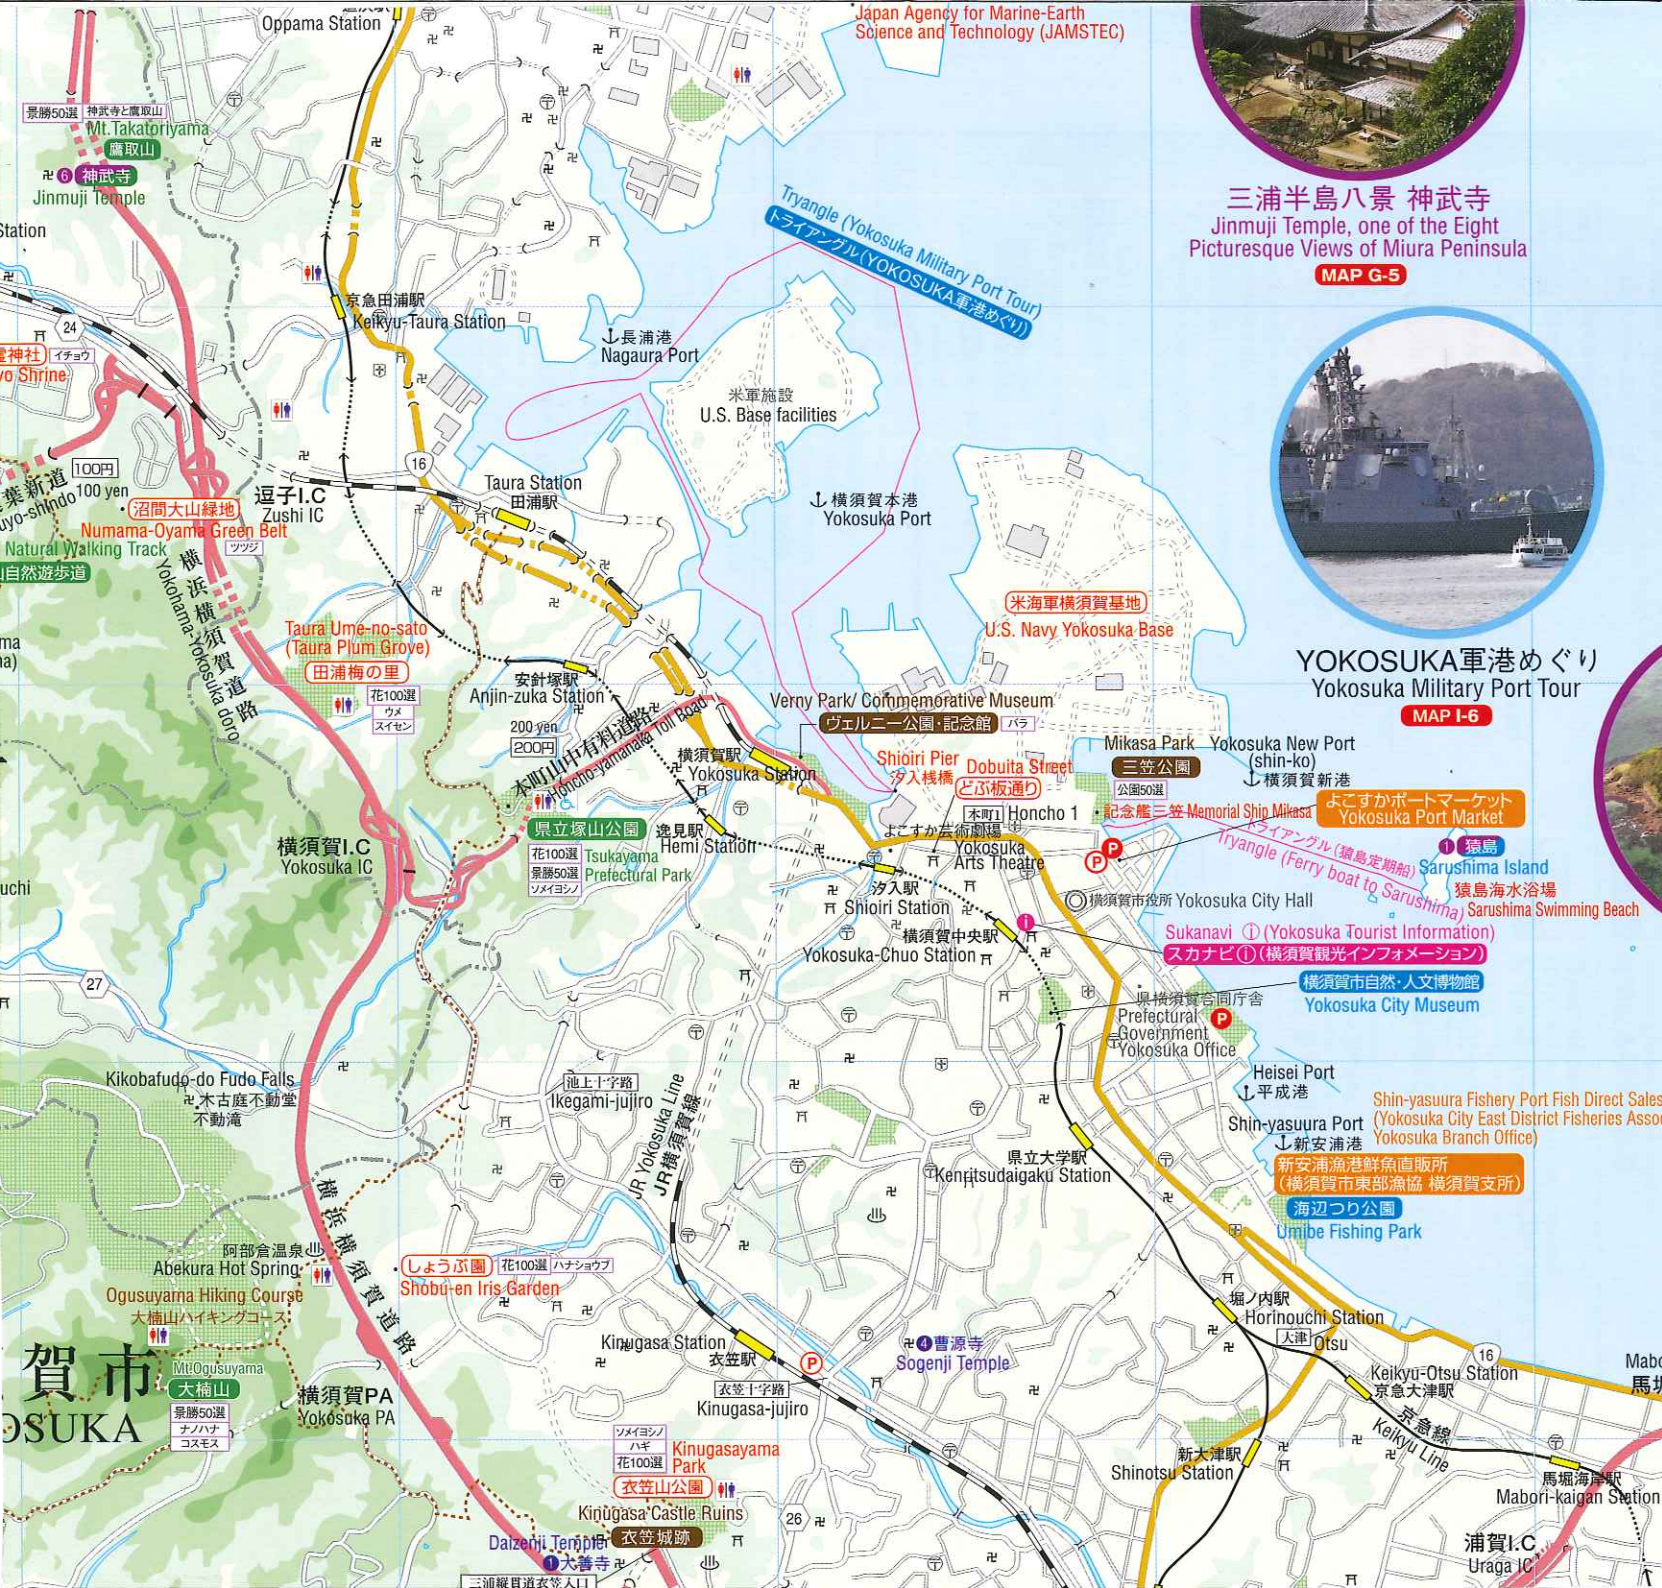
Oppama Station
Japan Agency for Marine-Earth Science and Technology (JAMSTEC)
景勝50選 神武寺と鷹取山
Mt.Takatoriyama
鷹取山
6 神武寺
Jinmuji Temple
Station
三浦半島八景 神武寺
Jinmuji Temple, one of the Eight Picturesque Views of Miura Peninsula
MAP G-5
Tryangle (Yokosuka Military Port Tour)
トライアングル(YOKOSUKA軍港めぐり)
京急田浦駅
Keikyu-Taura Station
長浦港
Nagaura Port
24
神社
イチョウ
Shrine
米軍施設
U.S. Base facilities
集新道
100円
100 yen
逗子I.C
Zushi IC
16
Taura Station
田浦駅
横須賀本港
Yokosuka Port
沼間大山緑地
Numama-Oyama Green Belt
ツツジ
Natural Walking Track
自然遊歩道
横浜横須賀道路
Yokohama-Yokosuka doro
米海軍横須賀基地
U.S. Navy Yokosuka Base
Taura Ume-no-sato (Taura Plum Grove)
田浦梅の里
花100選
ウメ
スイセン
安針塚駅
Anjin-zuka Station
YOKOSUKA軍港めぐり
Yokosuka Military Port Tour
MAP I-6
Verny Park/ Commemorative Museum
ヴェルニー公園・記念館
バラ
200 yen
200円
本町山中有料道路
Honcho-yamanaka Toll Road
横須賀駅
Yokosuka Station
Shioiri Pier
汐入桟橋
Dobuita Street
どぶ板通り
Mikasa Park
三笠公園
公園50選
Yokosuka New Port (shin-ko)
横須賀新港
よこすかポートマーケット
Yokosuka Port Market
本町
Honcho 1
記念艦三笠 Memorial Ship Mikasa
トライアングル(猿島定期航)
Tryangle (Ferry boat to Sarushima)
1 猿島
Sarushima Island
猿島海水浴場
Sarushima Swimming Beach
県立塚山公園
花100選
景勝50選
ソメイヨシノ
Tsukayama Prefectural Park
逸見駅
Hemi Station
よこすか芸術劇場
Yokosuka Arts Theatre
横須賀I.C
Yokosuka IC
汐入駅
Shioiri Station
横須賀市役所 Yokosuka City Hall
横須賀中央駅
Yokosuka-Chuo Station
Sukanavi (Yokosuka Tourist Information)
スカナビ(横須賀観光インフォメーション)
横須賀市自然・人文博物館
Yokosuka City Museum
県横須賀合同庁舎
Prefectural Government Yokosuka Office
27
Kikobafudo-do Fudo Falls
木古庭不動堂
不動滝
池上十字路
Ikegami-jujiro
JR Yokosuka Line
JR横須賀線
Heisei Port
平成港
Shin-yasuura Port
新安浦港
Shin-yasuura Fishery Port Fish Direct Sales (Yokosuka City East District Fisheries Asso Yokosuka Branch Office)
新安浦漁港鮮魚直販所
(横須賀市東部漁協 横須賀支所)
県立大学駅
Kenritsudaigaku Station
海辺つり公園
Umibe Fishing Park
阿部倉温泉
Abekura Hot Spring
しょうぶ園
花100選
ハナショウブ
Shobu-en Iris Garden
Ogusuyama Hiking Course
大楠山ハイキングコース
賀市
OSUKA
Mt.Ogusuyama
大楠山
景勝50選
ナノハナ
コスモス
横須賀PA
Yokosuka PA
Kinugasa Station
衣笠駅
衣笠十字路
Kinugasa-jujiro
4 曹源寺
Sogenji Temple
堀ノ内駅
Horinouchi Station
大津
Otsu
16
Keikyu-Otsu Station
京急大津駅
京急線
Keikyu Line
ソメイヨシノ
ハギ
花100選
Kinugasayama Park
衣笠山公園
Kinugasa Castle Ruins
衣笠城跡
26
Daizenji Temple
1 大善寺
三浦縦貫道衣笠入口
新大津駅
Shinotsu Station
浦賀I.C
Uraga IC
馬堀海岸駅
Mabori-kaigan Station
Mabo
馬堀
uchi
ma